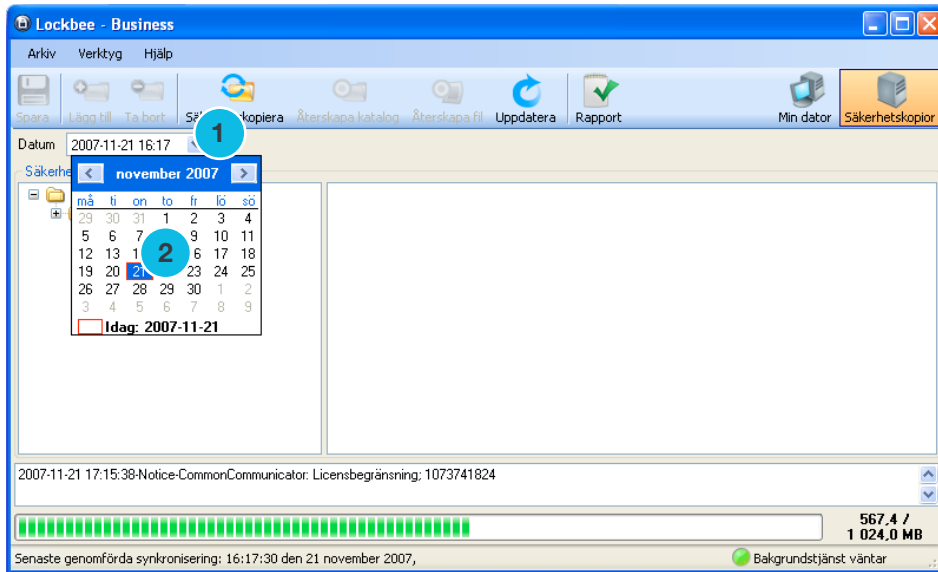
Lockbee - Business

Arkiv Verktyg Hjälp

Spara Lägg till Ta bort Säk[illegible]kopiera Återskapa katalog Återskapa fil Uppdatera Rapport Min dator Säkerhetskopior

Datum 2007-11-21 16:17

1

Säkerhe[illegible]

november 2007

| må | ti | on | to | fr | lö | sö |
|---|---|---|---|---|---|---|
| 29 | 30 | 31 | 1 | 2 | 3 | 4 |
| 5 | 6 | 7 | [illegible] | 9 | 10 | 11 |
| 12 | 13 | 1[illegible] | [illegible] | 6 | 17 | 18 |
| 19 | 20 | 21 | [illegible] | 23 | 24 | 25 |
| 26 | 27 | 28 | 29 | 30 | 1 | 2 |
| 3 | 4 | 5 | 6 | 7 | 8 | 9 |

2

Idag: 2007-11-21

2007-11-21 17:15:38-Notice-CommonCommunicator: Licensbegränsning; 1073741824

567,4 / 1 024,0 MB

Senaste genomförda synkronisering: 16:17:30 den 21 november 2007,

Bakgrundstjänst väntar